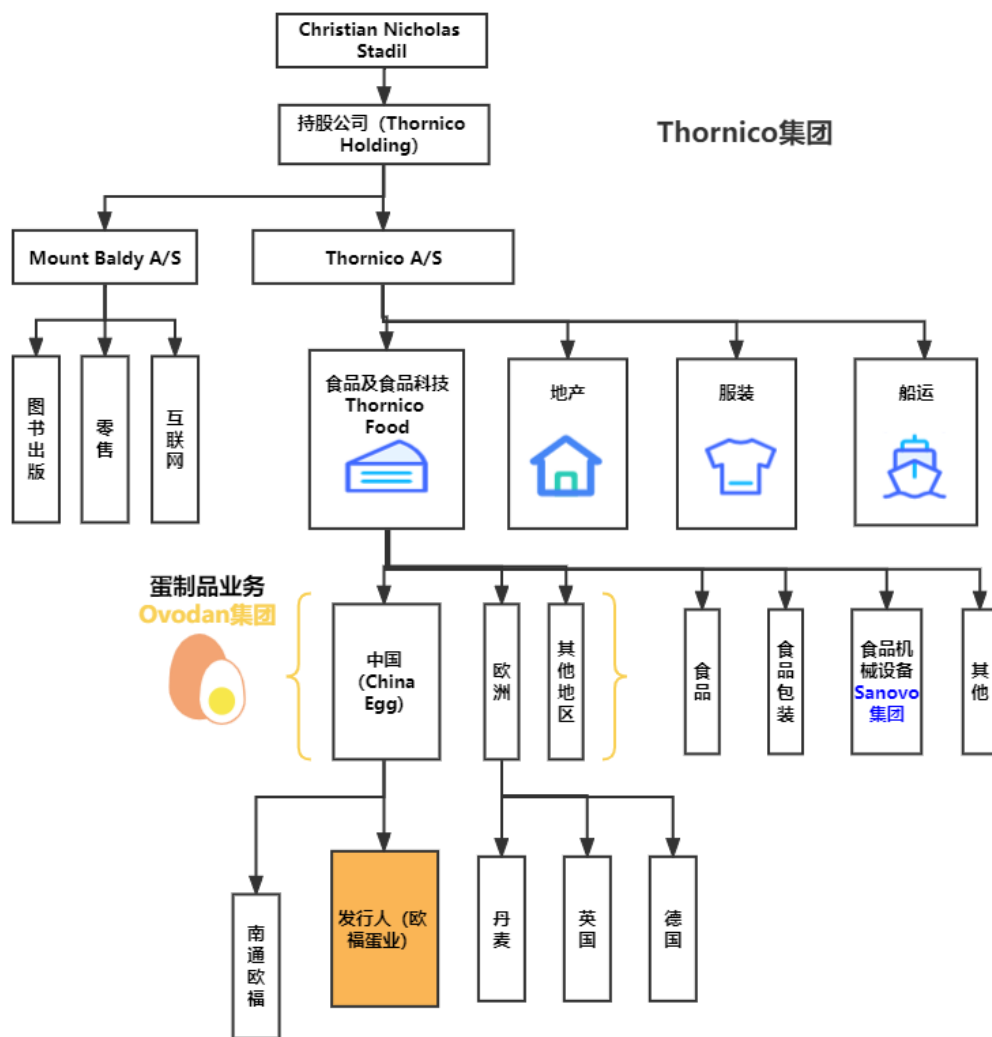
Christian Nicholas Stadil

持股公司（Thornico Holding）

Thornico集团

Mount Baldy A/S

Thornico A/S

图书出版

零售

互联网

食品及食品科技 Thornico Food

地产

服装

船运

蛋制品业务
Ovodan集团

中国（China Egg）

欧洲

其他地区

食品

食品包装

食品机械设备 Sanovo集团

其他

南通欧福

发行人（欧福蛋业）

丹麦

英国

德国